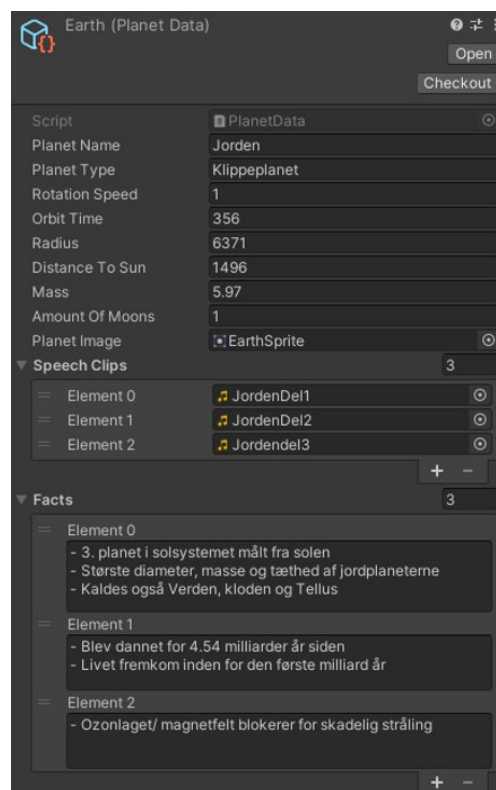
Earth (Planet Data)

Open

Checkout

| | |
|---|---|
| Script | PlanetData |
| Planet Name | Jorden |
| Planet Type | Klippeplanet |
| Rotation Speed | 1 |
| Orbit Time | 356 |
| Radius | 6371 |
| Distance To Sun | 1496 |
| Mass | 5.97 |
| Amount Of Moons | 1 |
| Planet Image | EarthSprite |

Speech Clips 3

| | |
|---|---|
| Element 0 | JordenDel1 |
| Element 1 | JordenDel2 |
| Element 2 | Jordendel3 |

+ −

Facts 3

Element 0

- 3. planet i solsystemet målt fra solen
- Største diameter, masse og tæthed af jordplaneterne
- Kaldes også Verden, kloden og Tellus

Element 1

- Blev dannet for 4.54 milliarder år siden
- Livet fremkom inden for den første milliard år

Element 2

- Ozonlaget/ magnetfelt blokerer for skadelig stråling

+ −